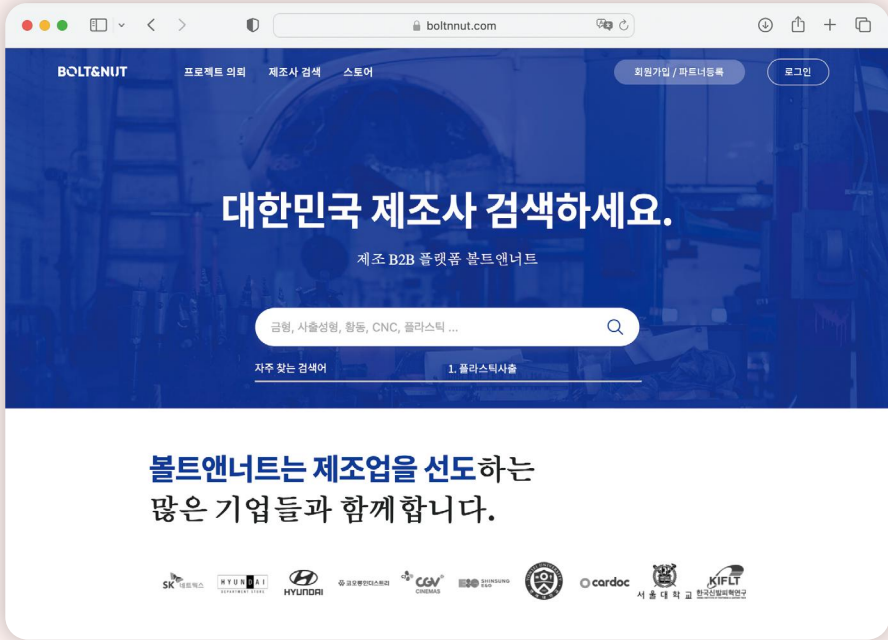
boltnnut.com

BOLT&NUT
프로젝트 의뢰
제조사 검색
스토어
회원가입 / 파트너등록
로그인

대한민국 제조사 검색하세요.

제조 B2B 플랫폼 볼트앤너트

금형, 사출성형, 함동, CNC, 플라스틱 ...

자주 찾는 검색어
1. 플라스틱사출

볼트앤너트는 제조업을 선도하는 많은 기업들과 함께합니다.

SK 매직

HYUNDAI DEPARTMENT STORE

HYUNDAI

코오롱인더스트리

CGV CINEMAS

SHINSUNG

cardoc

서울대학교

KIFLT 한국신발피혁연구원